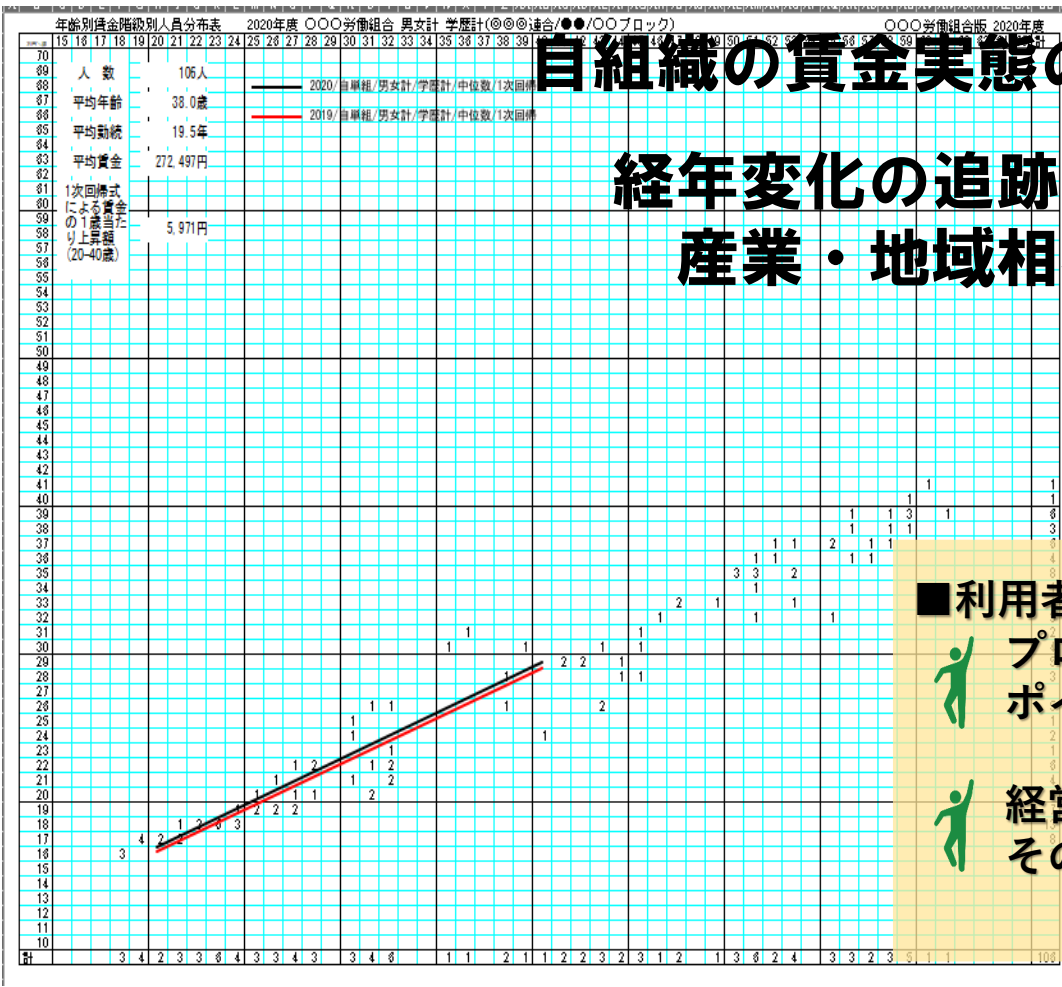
年齢別賃金階級別人員分布表　2020年度　○○○労働組合　男女計　学歴計(◎◎◎連合/●●/○○ブロック)　○○○労働組合版　2020年度

自組織の賃金実態の

経年変化の追跡
産業・地域相

人数　106人
平均年齢　38.0歳
平均勤続　19.5年
平均賃金　272,497円
1次回帰式による賃金の1歳当たり上昇額(20-40歳)　5,971円

2020/自単組/男女計/学歴計/中位数/1次回帰
2019/自単組/男女計/学歴計/中位数/1次回帰

■利用者
プロ
ポイ
経営
その

計